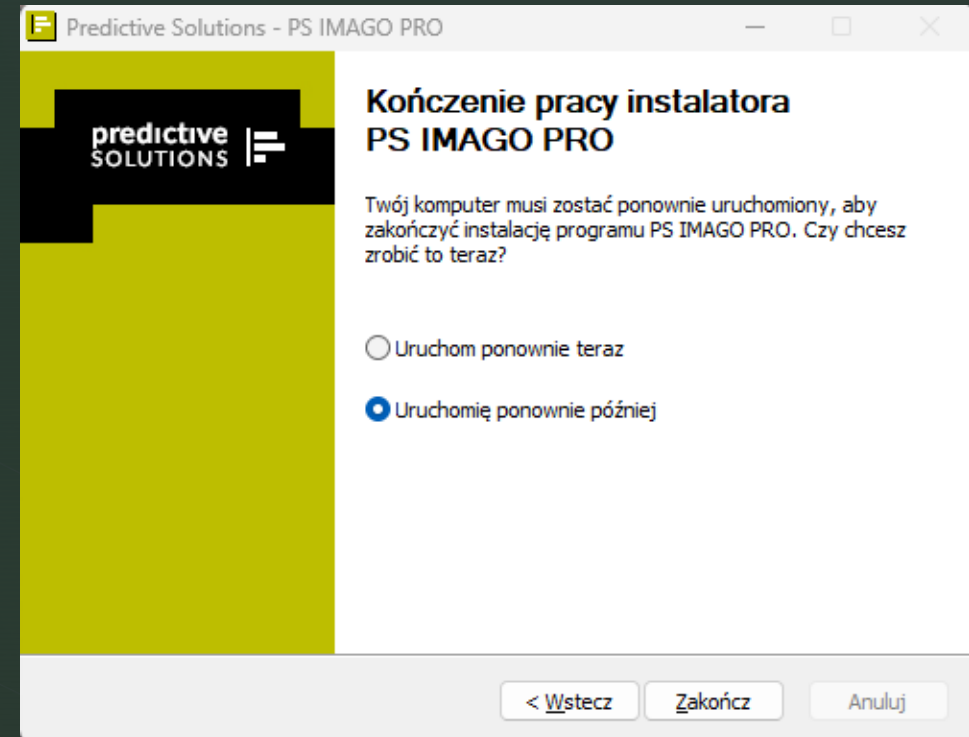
Predictive Solutions - PS IMAGO PRO

predictive SOLUTIONS

Kończenie pracy instalatora PS IMAGO PRO

Twój komputer musi zostać ponownie uruchomiony, aby zakończyć instalację programu PS IMAGO PRO. Czy chcesz zrobić to teraz?

Uruchom ponownie teraz

Uruchomię ponownie później

< Wstecz

Zakończ

Anuluj